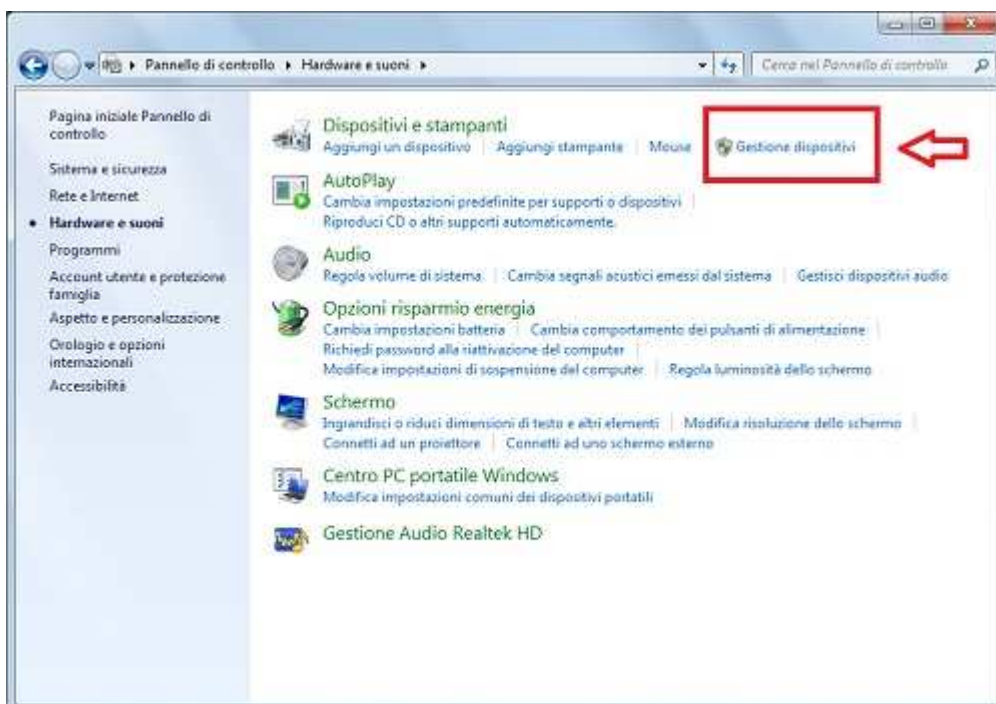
Pannello di controllo ▸ Hardware e suoni ▸

Cerca nel Pannello di controllo

Pagina iniziale Pannello di controllo

Sistema e sicurezza

Rete e Internet

Hardware e suoni

Programmi

Account utente e protezione famiglia

Aspetto e personalizzazione

Orologio e opzioni internazionali

Accessibilità

Dispositivi e stampanti

Aggiungi un dispositivo | Aggiungi stampante | Mouse | Gestione dispositivi

AutoPlay

Cambia impostazioni predefinite per supporti o dispositivi | Riproduci CD o altri supporti automaticamente.

Audio

Regola volume di sistema | Cambia segnali acustici emessi dal sistema | Gestisci dispositivi audio

Opzioni risparmio energia

Cambia impostazioni batteria | Cambia comportamento dei pulsanti di alimentazione | Richiedi password alla riattivazione del computer | Modifica impostazioni di sospensione del computer | Regola luminosità dello schermo

Schermo

Ingrandisci o riduci dimensioni di testo e altri elementi | Modifica risoluzione dello schermo | Connetti ad un proiettore | Connetti ad uno schermo esterno

Centro PC portatile Windows

Modifica impostazioni comuni dei dispositivi portatili

Gestione Audio Realtek HD